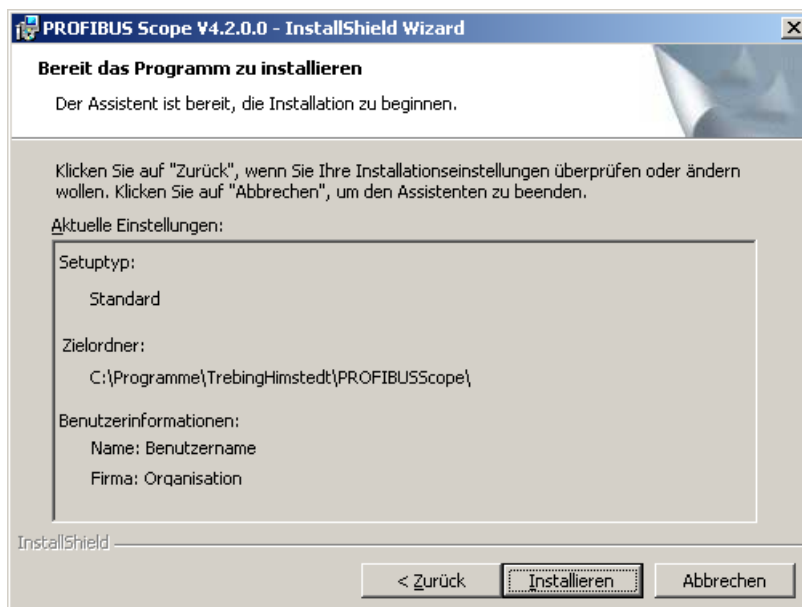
PROFIBUS Scope V4.2.0.0 - InstallShield Wizard

X

Bereit das Programm zu installieren

Der Assistent ist bereit, die Installation zu beginnen.

Klicken Sie auf "Zurück", wenn Sie Ihre Installationseinstellungen überprüfen oder ändern wollen. Klicken Sie auf "Abbrechen", um den Assistenten zu beenden.

Aktuelle Einstellungen:

Setuptyp:

Standard

Zielordner:

C:\Programme\TrebingHimstedt\PROFIBUSScope\

Benutzerinformationen:

Name: Benutzername

Firma: Organisation

InstallShield

< Zurück

Installieren

Abbrechen